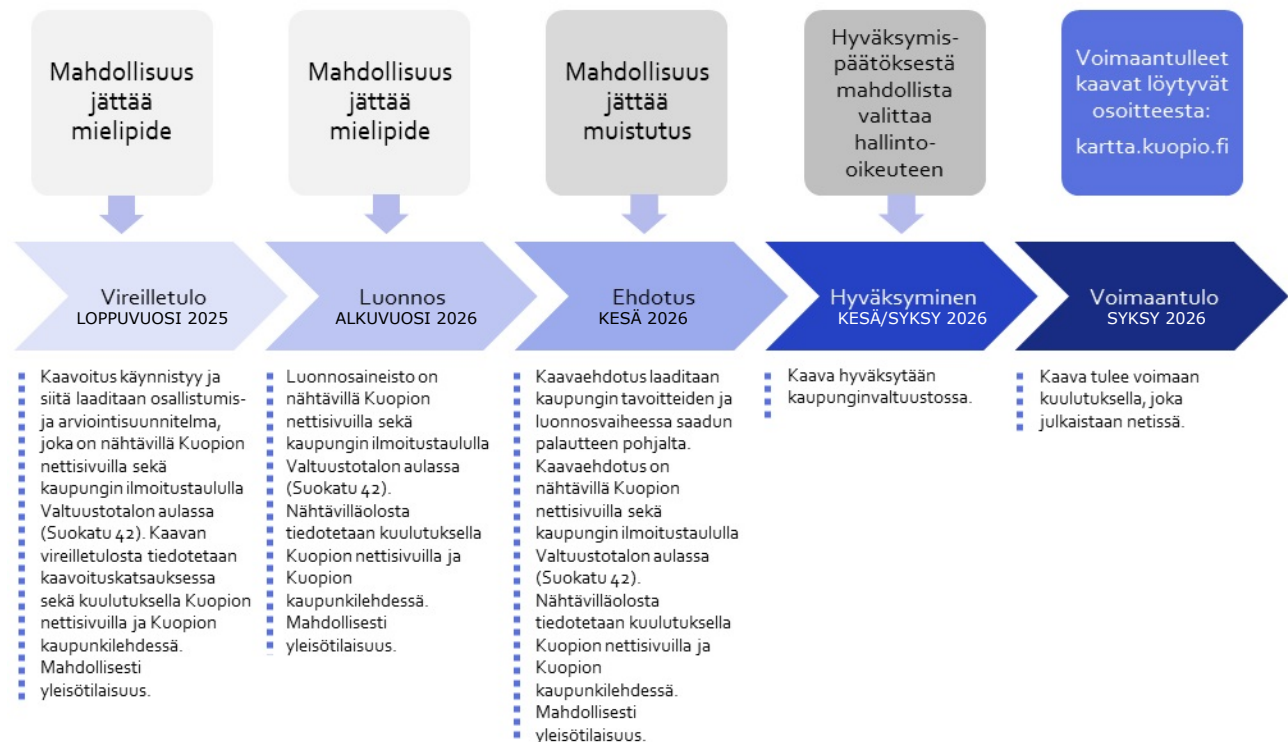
Mahdollisuus jättää mielipide

Mahdollisuus jättää mielipide

Mahdollisuus jättää muistutus

Hyväksymispäätöksestä mahdollista valittaa hallinto-oikeuteen

Voimaantulleet kaavat löytyvät osoitteesta:
kartta.kuopio.fi

Vireilletulo
LOPPUVUOSI 2025

Luonnos
ALKUVUOSI 2026

Ehdotus
KESÄ 2026

Hyväksyminen
KESÄ/SYKSY 2026

Voimaantulo
SYKSY 2026

Kaavoitus käynnistyy ja siitä laaditaan osallistumis- ja arviointisuunnitelma, joka on nähtävillä Kuopion nettisivuilla sekä kaupungin ilmoitustaululla Valtuustotalon aulassa (Suokatu 42). Kaavan vireilletulosta tiedotetaan kaavoituskatsauksessa sekä kuulutuksella Kuopion nettisivuilla ja Kuopion kaupunkilehdessä. Mahdollisesti yleisötilaisuus.

Luonnosaineisto on nähtävillä Kuopion nettisivuilla sekä kaupungin ilmoitustaululla Valtuustotalon aulassa (Suokatu 42). Nähtävilläolosta tiedotetaan kuulutuksella Kuopion nettisivuilla ja Kuopion kaupunkilehdessä. Mahdollisesti yleisötilaisuus.

Kaavaehdotus laaditaan kaupungin tavoitteiden ja luonnosvaiheessa saadun palautteen pohjalta. Kaavaehdotus on nähtävillä Kuopion nettisivuilla sekä kaupungin ilmoitustaululla Valtuustotalon aulassa (Suokatu 42). Nähtävilläolosta tiedotetaan kuulutuksella Kuopion nettisivuilla ja Kuopion kaupunkilehdessä. Mahdollisesti yleisötilaisuus.

Kaava hyväksytään kaupunginvaltuustossa.

Kaava tulee voimaan kuulutuksella, joka julkaistaan netissä.